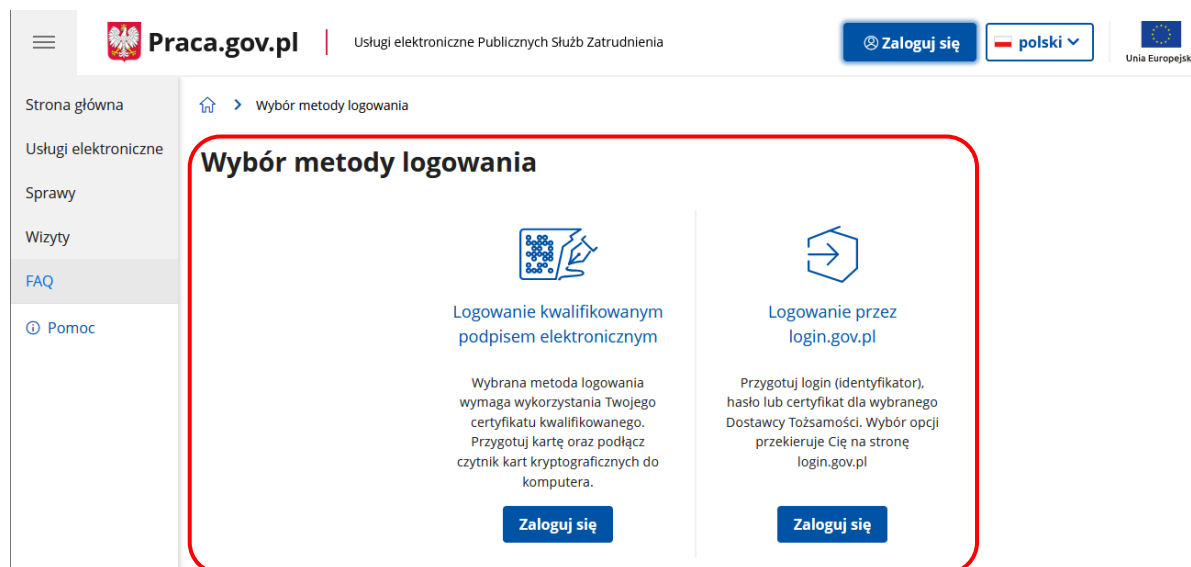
Praca.gov.pl

Usługi elektroniczne Publicznych Służb Zatrudnienia

Zaloguj się

polski

Unia Europejsk

Strona główna

Usługi elektroniczne

Sprawy

Wizyty

FAQ

Pomoc

Wybór metody logowania

Wybór metody logowania

Logowanie kwalifikowanym podpisem elektronicznym

Wybrana metoda logowania wymaga wykorzystania Twojego certyfikatu kwalifikowanego. Przygotuj kartę oraz podłącz czytnik kart kryptograficznych do komputera.

Zaloguj się

Logowanie przez login.gov.pl

Przygotuj login (identyfikator), hasło lub certyfikat dla wybranego Dostawcy Tożsamości. Wybór opcji przekieruje Cię na stronę login.gov.pl

Zaloguj się